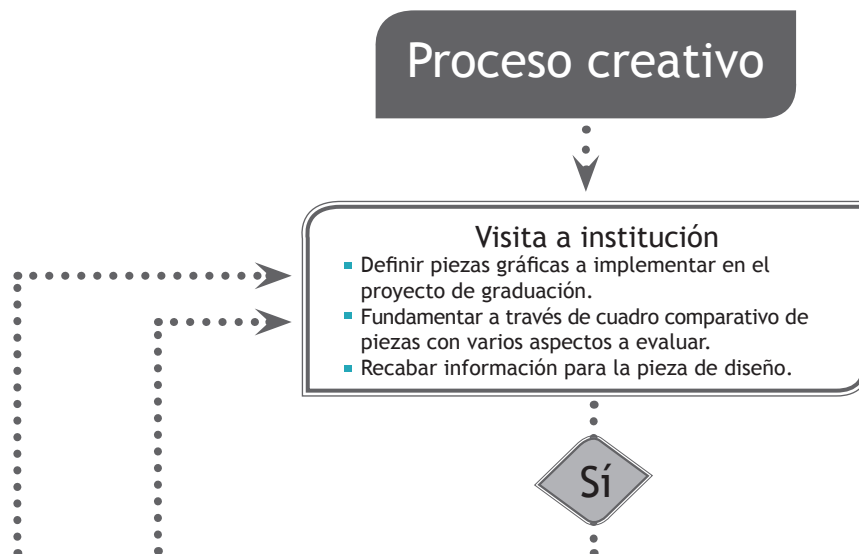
Proceso creativo

Visita a institución

- Definir piezas gráficas a implementar en el proyecto de graduación.
- Fundamentar a través de cuadro comparativo de piezas con varios aspectos a evaluar.
- Recabar información para la pieza de diseño.

Sí